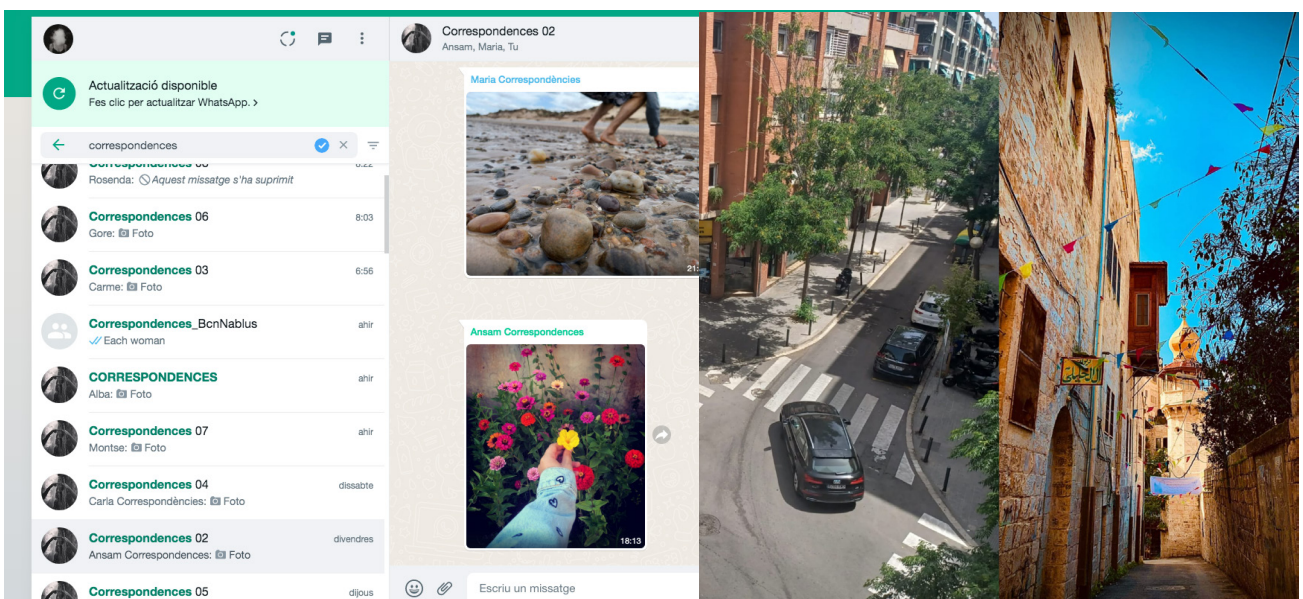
Actualització disponible
Fes clic per actualitzar WhatsApp. >

correspondences

Correspondences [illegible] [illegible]
Rosenda: Aquest missatge s'ha suprimit

Correspondences 06 8:03
Gore: Foto

Correspondences 03 6:56
Carme: Foto

Correspondences_BcnNablus ahir
Each woman

CORRESPONDENCES ahir
Alba: Foto

Correspondences 07 ahir
Montse: Foto

Correspondences 04 dissabte
Carla Correspondències: Foto

Correspondences 02 divendres
Ansam Correspondences: Foto

Correspondences 05 dijous

Correspondences 02
Ansam, Maria, Tu

Maria Correspondències
21:

Ansam Correspondences
18:13

Escriu un missatge